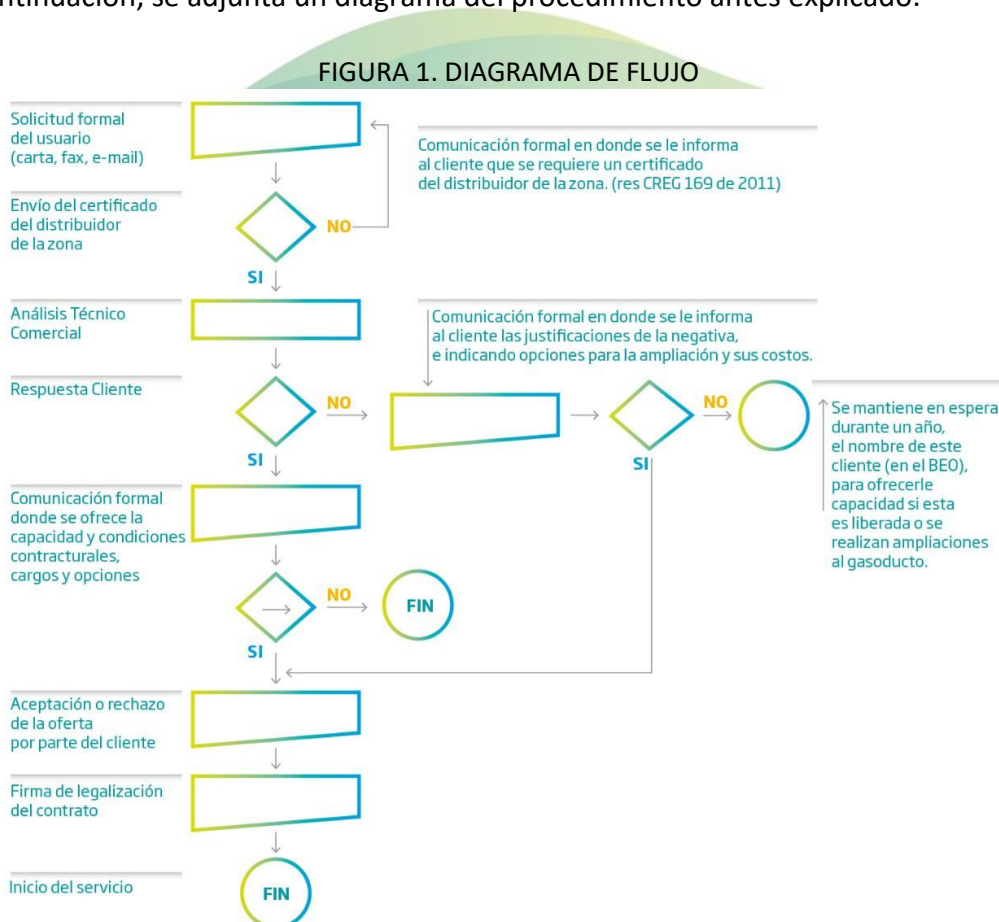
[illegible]ntinuación, se adjunta un diagrama del procedimiento antes explicado.

FIGURA 1. DIAGRAMA DE FLUJO

Solicitud formal del usuario (carta, fax, e-mail)

Comunicación formal en donde se le informa al cliente que se requiere un certificado del distribuidor de la zona. (res CREG 169 de 2011)

Envío del certificado del distribuidor de la zona

NO

SI

Análisis Técnico Comercial

Comunicación formal en donde se le informa al cliente las justificaciones de la negativa, e indicando opciones para la ampliación y sus costos.

Respuesta Cliente

NO

NO

SI

SI

Se mantiene en espera durante un año, el nombre de este cliente (en el BEO), para ofrecerle capacidad si esta es liberada o se realizan ampliaciones al gasoducto.

Comunicación formal donde se ofrece la capacidad y condiciones contracturales, cargos y opciones

NO

FIN

SI

Aceptación o rechazo de la oferta por parte del cliente

Firma de legalización del contrato

Inicio del servicio

FIN